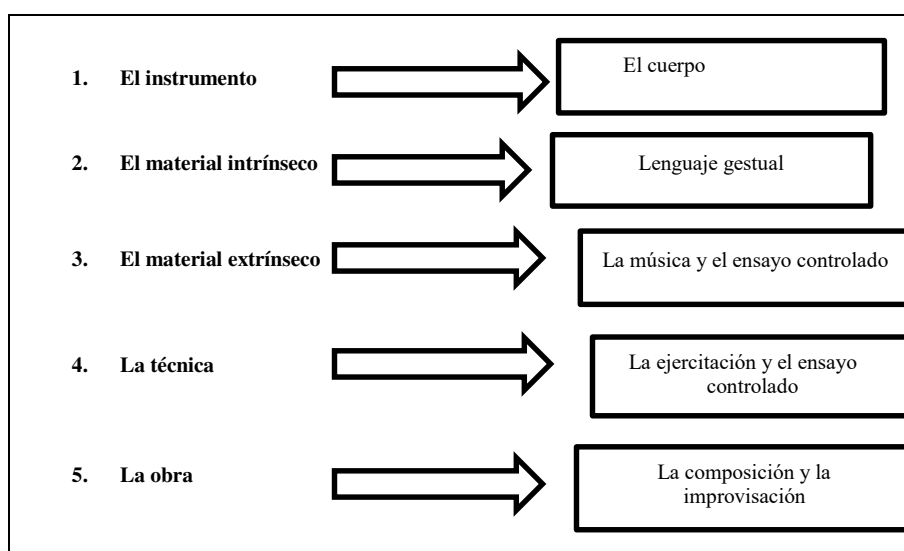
1. El instrumento

El cuerpo

2. El material intrínseco

Lenguaje gestual

3. El material extrínseco

La música y el ensayo controlado

4. La técnica

La ejercitación y el ensayo controlado

5. La obra

La composición y la improvisación